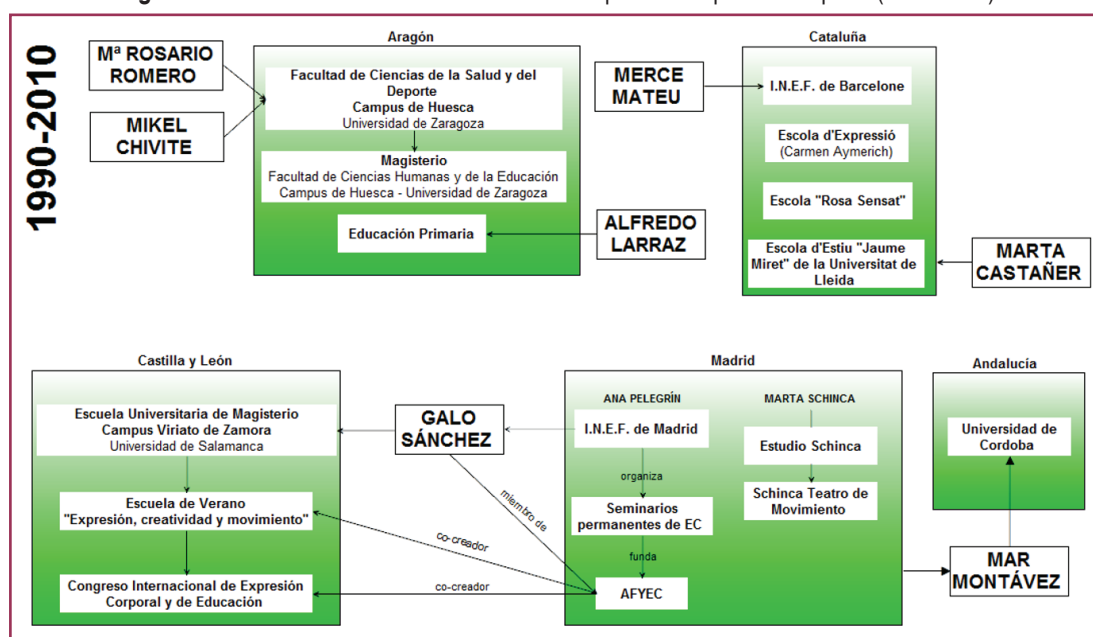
1990-2010

Mª ROSARIO ROMERO

MIKEL CHIVITE

Aragón

Facultad de Ciencias de la Salud y del Deporte
Campus de Huesca
Universidad de Zaragoza

Magisterio
Facultad de Ciencias Humanas y de la Educación
Campus de Huesca - Universidad de Zaragoza

Educación Primaria

ALFREDO LARRAZ

MERCE MATEU

Cataluña

I.N.E.F. de Barcelone

Escola d'Expressió (Carmen Aymerich)

Escola "Rosa Sensat"

Escola d'Estiu "Jaume Miret" de la Universitat de Lleida

MARTA CASTAÑER

Castilla y León

Escuela Universitaria de Magisterio
Campus Viriato de Zamora
Universidad de Salamanca

Escuela de Verano
"Expresión, creatividad y movimiento"

Congreso Internacional de Expresión Corporal y de Educación

GALO SÁNCHEZ

miembro de

co-creador

co-creador

Madrid

ANA PELEGRÍN

I.N.E.F. de Madrid

organiza

Seminarios permanentes de EC

funda

AFYEC

MARTA SCHINCA

Estudio Schinca

Schinca Teatro de Movimiento

Andalucía

Universidad de Cordoba

MAR MONTÁVEZ